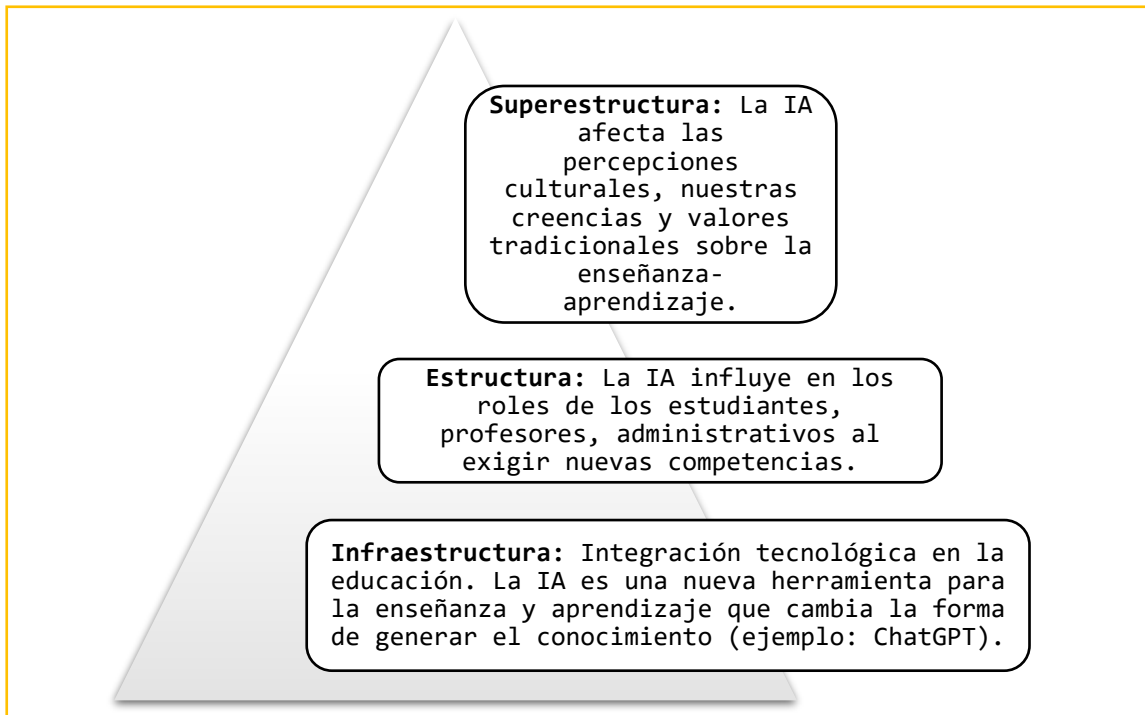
**Superestructura:** La IA afecta las percepciones culturales, nuestras creencias y valores tradicionales sobre la enseñanza-aprendizaje.

**Estructura:** La IA influye en los roles de los estudiantes, profesores, administrativos al exigir nuevas competencias.

**Infraestructura:** Integración tecnológica en la educación. La IA es una nueva herramienta para la enseñanza y aprendizaje que cambia la forma de generar el conocimiento (ejemplo: ChatGPT).